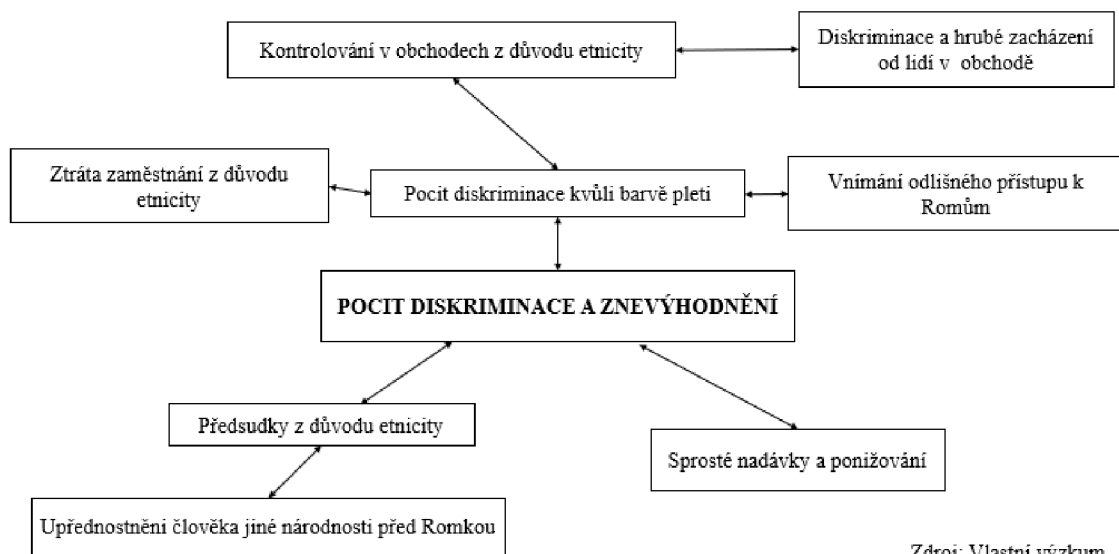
Kontrolování v obchodech z důvodu etnicity

Diskriminace a hrubé zacházení od lidí v obchodě

Ztráta zaměstnání z důvodu etnicity

Pocit diskriminace kvůli barvě pleti

Vnímání odlišného přístupu k Romům

POCIT DISKRIMINACE A ZNEVÝHODNĚNÍ

Předsudky z důvodu etnicity

Sprosté nadávky a ponižování

Upřednostnění člověka jiné národnosti před Romkou

Zdroj: Vlastní výzkum